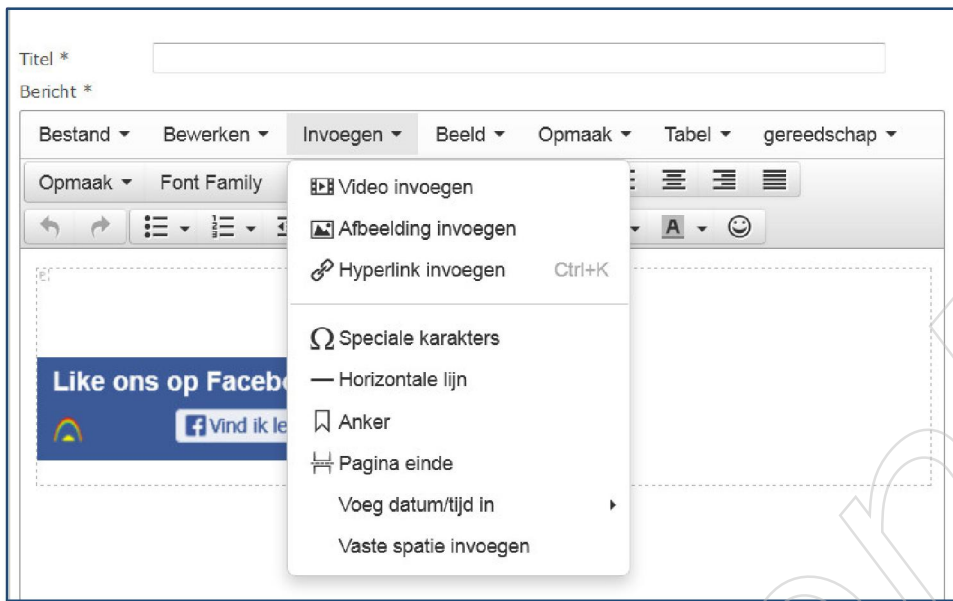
Titel *
Bericht *

Bestand ▾ Bewerken ▾ Invoegen ▾ Beeld ▾ Opmaak ▾ Tabel ▾ gereedschap ▾

Opmaak ▾ Font Family

Video invoegen
Afbeelding invoegen
Hyperlink invoegen Ctrl+K
Speciale karakters
Horizontale lijn
Anker
Pagina einde
Voeg datum/tijd in
Vaste spatie invoegen

Like ons op Facebo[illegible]
Vind ik le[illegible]